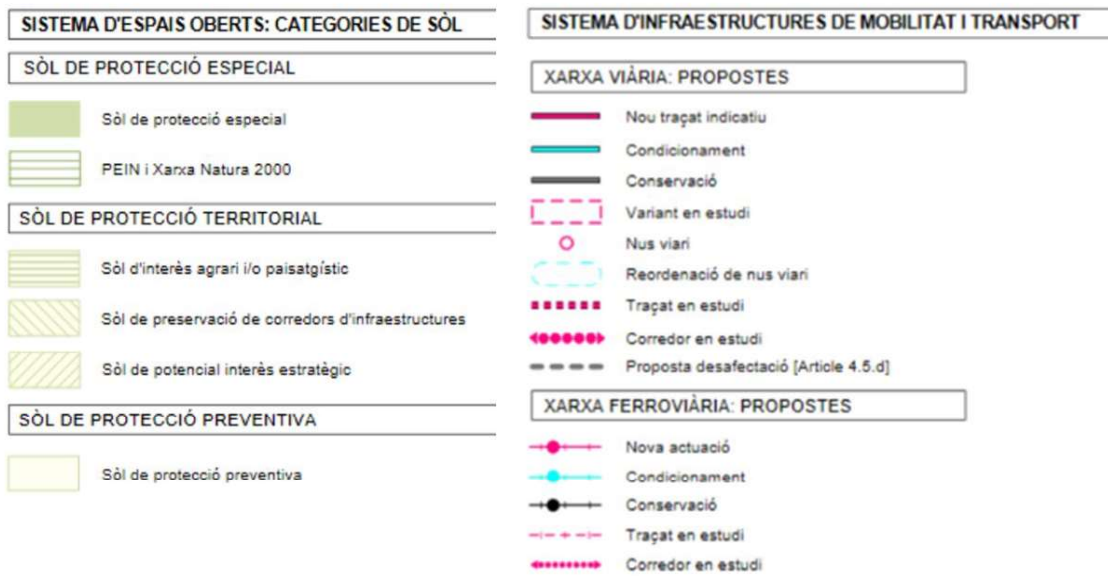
SISTEMA D'ESPAIS OBERTS: CATEGORIES DE SÒL

SÒL DE PROTECCIÓ ESPECIAL

Sòl de protecció especial

PEIN i Xarxa Natura 2000

SÒL DE PROTECCIÓ TERRITORIAL

Sòl d'interès agrari i/o paisatgístic

Sòl de preservació de corredors d'infraestructures

Sòl de potencial interès estratègic

SÒL DE PROTECCIÓ PREVENTIVA

Sòl de protecció preventiva

SISTEMA D'INFRAESTRUCTURES DE MOBILITAT I TRANSPORT

XARXA VIÀRIA: PROPOSTES

Nou traçat indicatiu

Condicionament

Conservació

Variant en estudi

Nus viari

Reordenació de nus viari

Traçat en estudi

Corredor en estudi

Proposta desafectació [Article 4.5.d]

XARXA FERROVIÀRIA: PROPOSTES

Nova actuació

Condicionament

Conservació

Traçat en estudi

Corredor en estudi